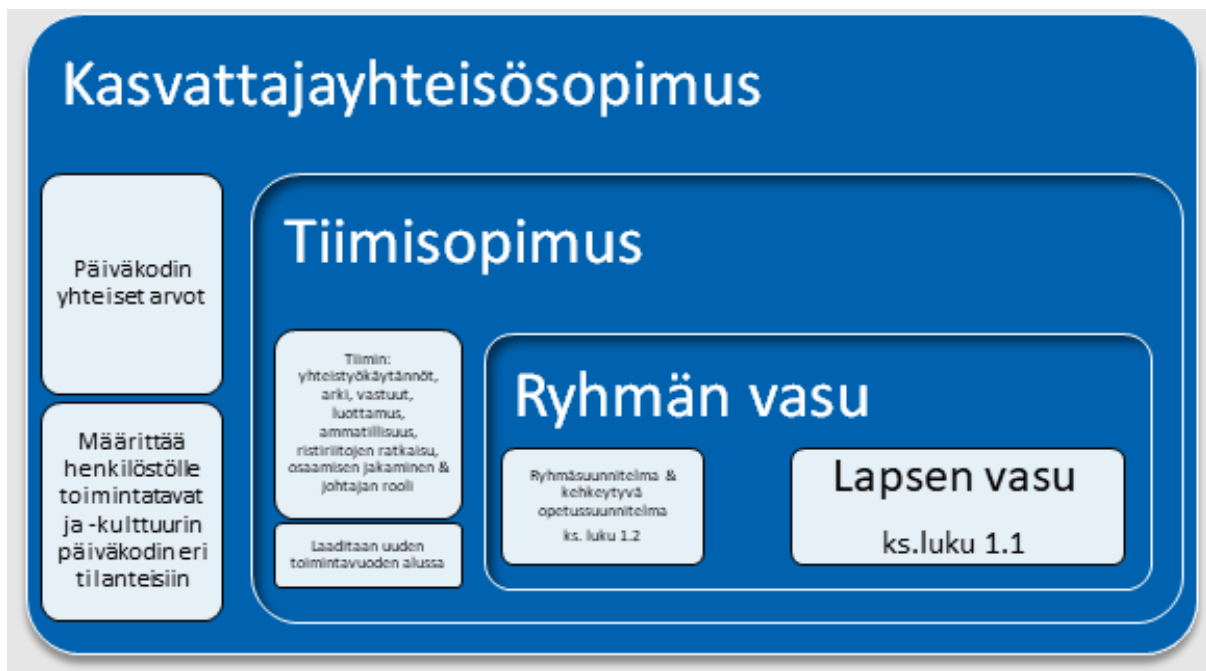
Kasvattajayhteisösopimus

Päiväkodin yhteiset arvot

Määrittää henkilöstölle toimintatavat ja -kulttuurin päiväkodin eri tilanteisiin

Tiimisopimus

Tiimin: yhteistyökäytännöt, arki, vastuut, luottamus, ammatillisuus, ristiriitojen ratkaisu, osaamisen jakaminen & johtajan rooli

Laaditaan uuden toimintavuoden alussa

Ryhmän vasu

Ryhmäsuunnitelma & kehkeytyvä opetussuunnitelma ks. luku 1.2

Lapsen vasu

ks.luku 1.1